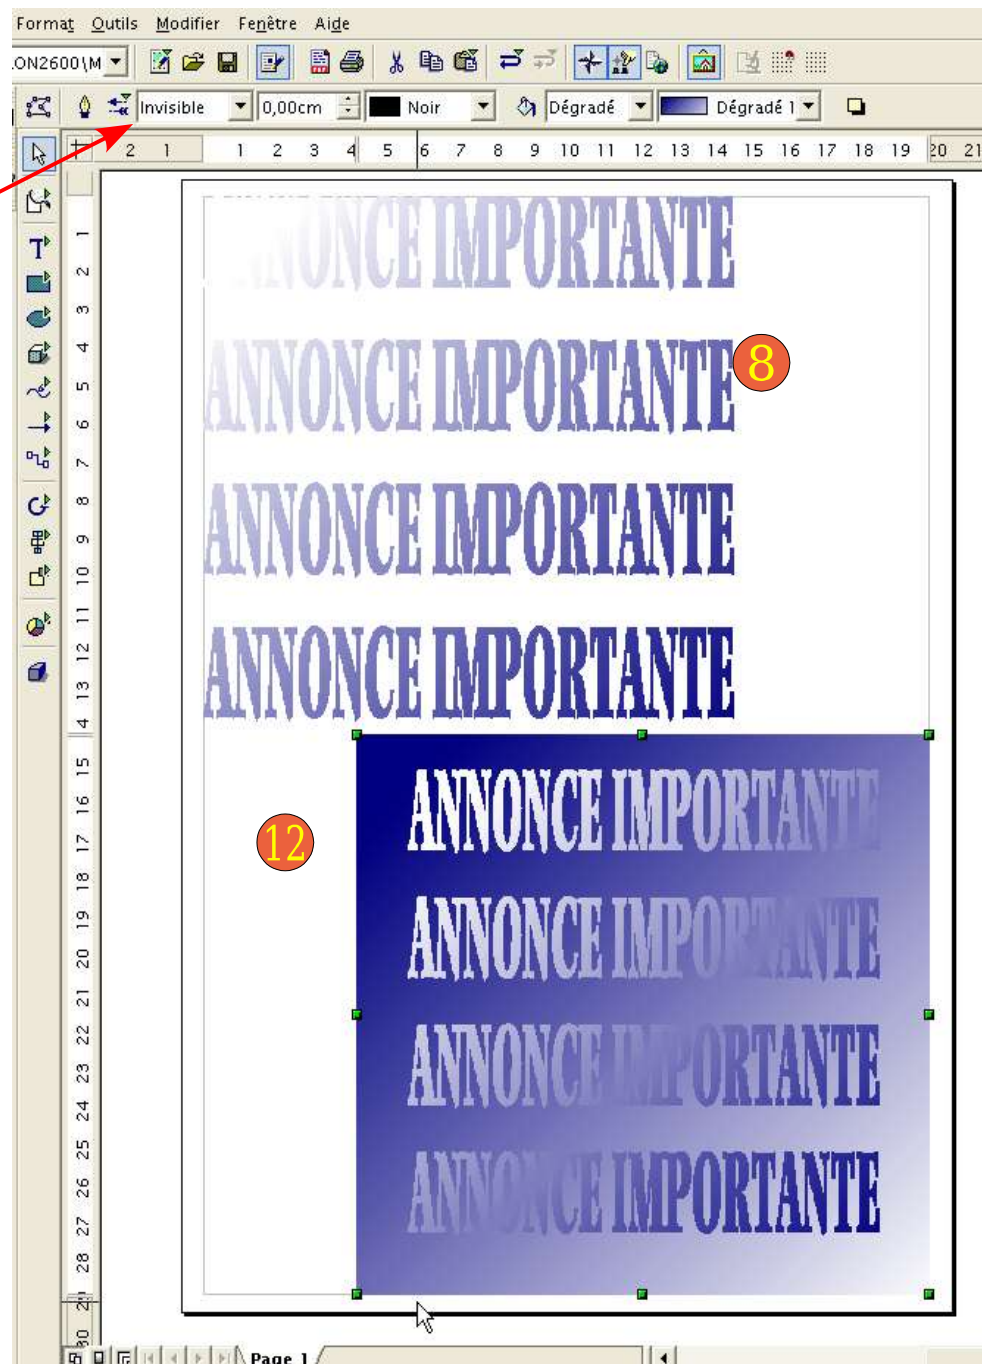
Format Outils Modifier Fenêtre Aide

ON2600\M

Invisible 0,00cm Noir Dégradé Dégradé 1

2 1 1 2 3 4 5 6 7 8 9 10 11 12 13 14 15 16 17 18 19 20 21

1 2 3 4 5 6 7 8 9 10 11 12 13 14 15 16 17 18 19 20 21 22 23 24 25 26 27 28 29 30

ANNONCE IMPORTANTE

ANNONCE IMPORTANTE

8

ANNONCE IMPORTANTE

ANNONCE IMPORTANTE

ANNONCE IMPORTANTE

12

ANNONCE IMPORTANTE

ANNONCE IMPORTANTE

ANNONCE IMPORTANTE

Page 1